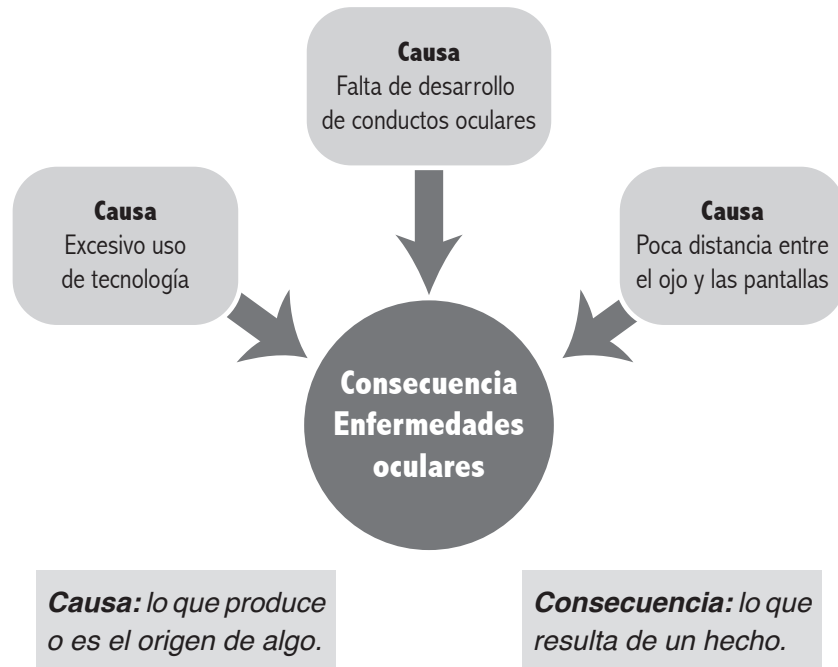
Causa
Falta de desarrollo de conductos oculares

Causa
Excesivo uso de tecnología

Causa
Poca distancia entre el ojo y las pantallas

Consecuencia
Enfermedades oculares

***Causa:*** *lo que produce o es el origen de algo.*

***Consecuencia:*** *lo que resulta de un hecho.*